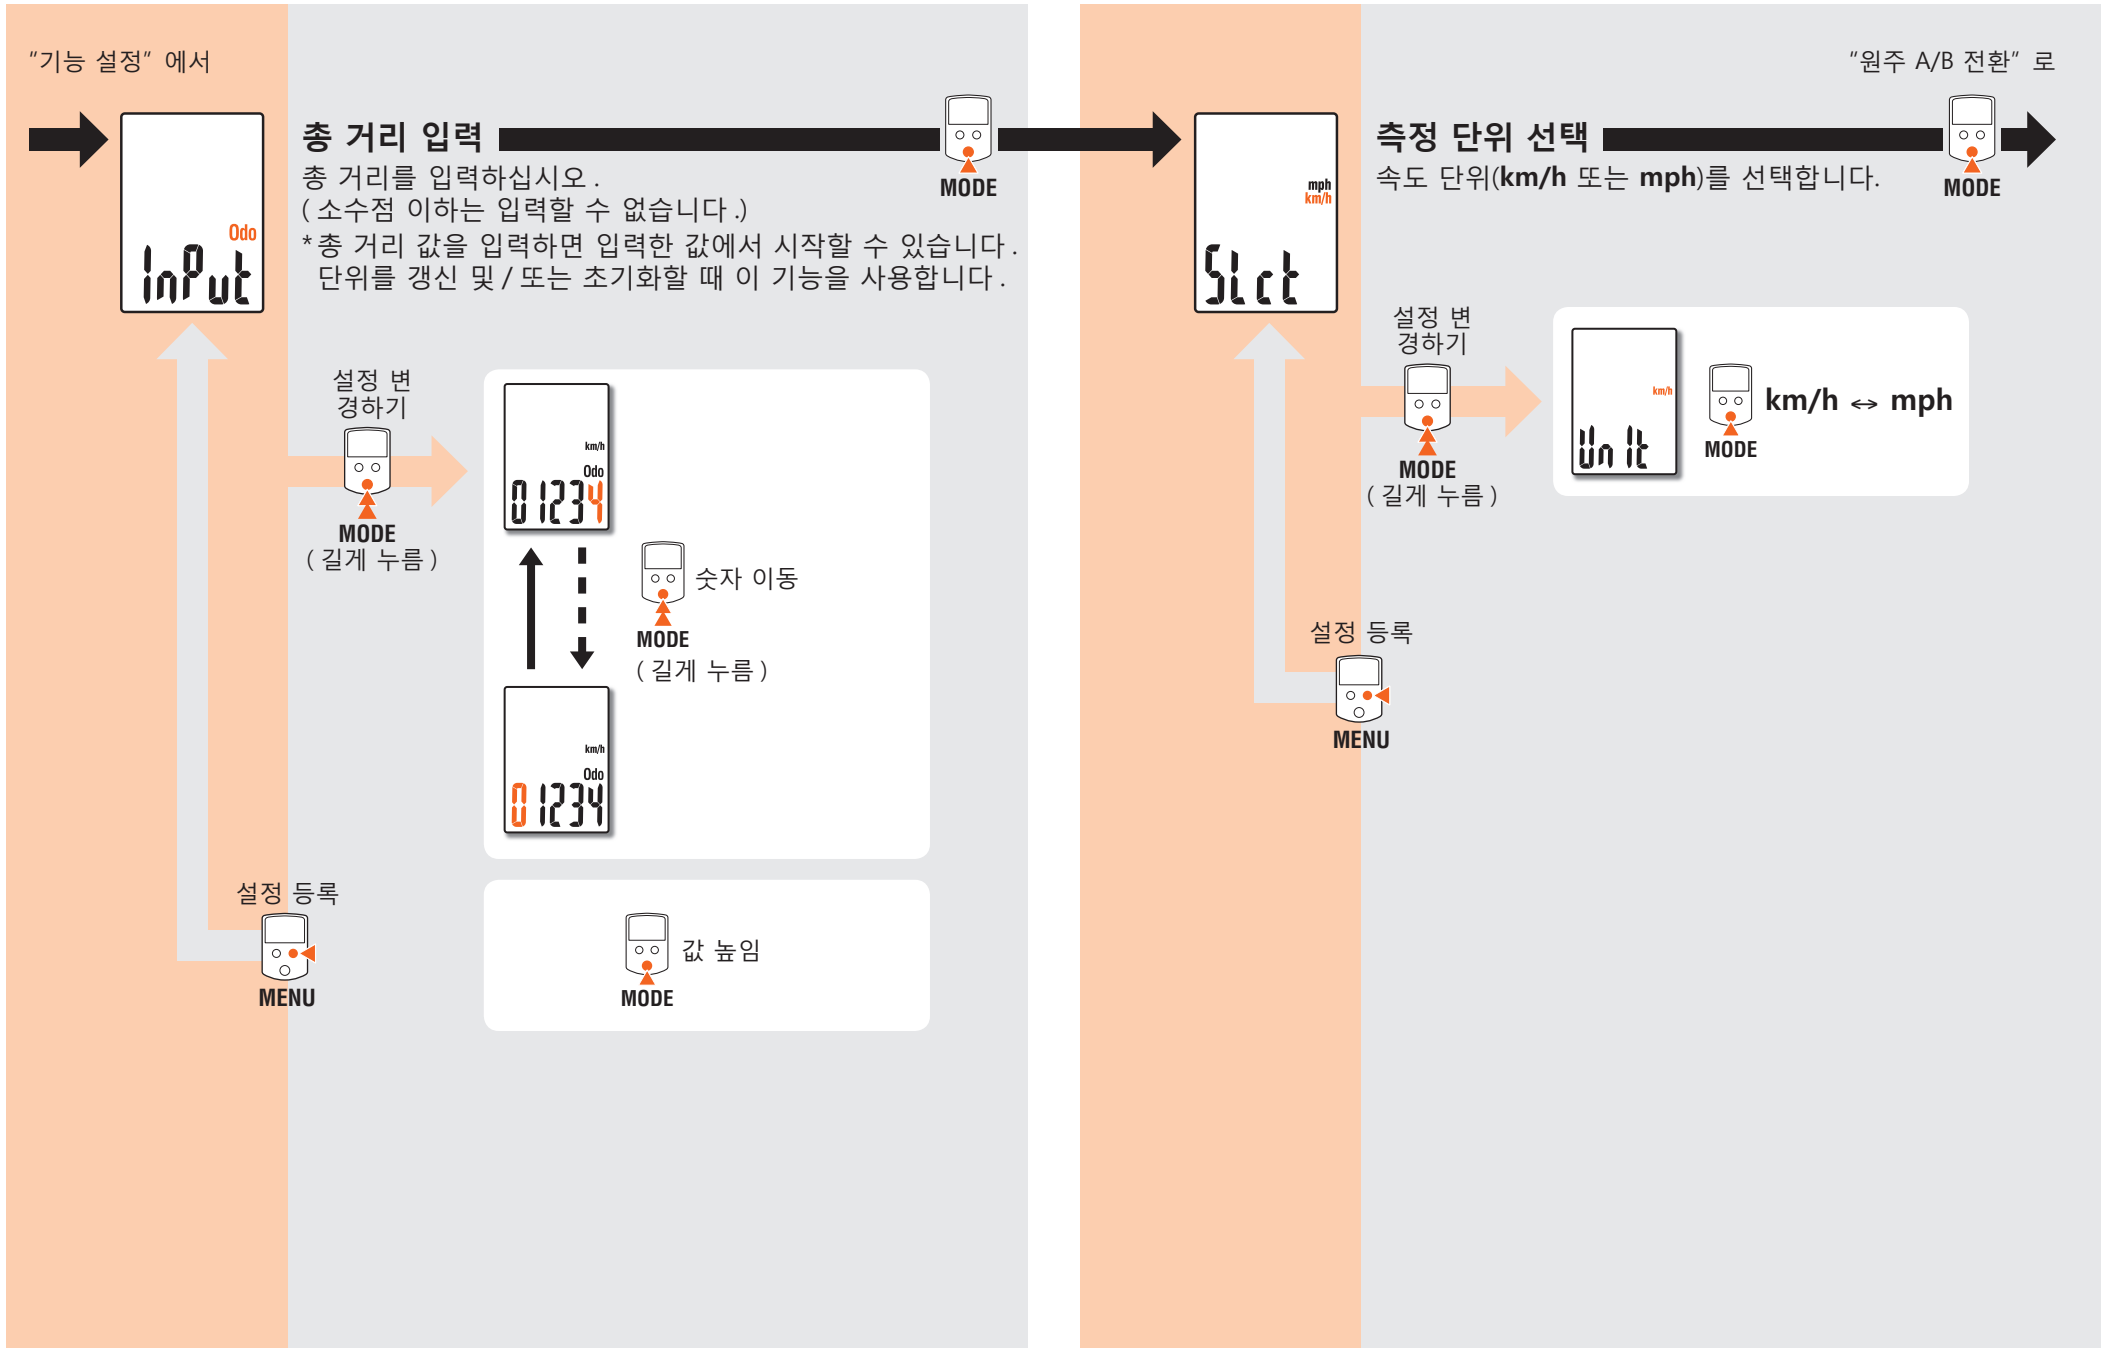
"기능 설정" 에서

Odo
InPut

총 거리 입력

MODE

총 거리를 입력하십시오.
(소수점 이하는 입력할 수 없습니다.)
*총 거리 값을 입력하면 입력한 값에서 시작할 수 있습니다. 단위를 갱신 및/또는 초기화할 때 이 기능을 사용합니다.

설정 변경하기

MODE
(길게 누름)

km/h
Odo
01234

숫자 이동

MODE
(길게 누름)

km/h
Odo
01234

설정 등록

MENU

값 높임

MODE

mph
km/h
SLct

측정 단위 선택

"원주 A/B 전환" 로

MODE

속도 단위(km/h 또는 mph)를 선택합니다.

설정 변경하기

MODE
(길게 누름)

km/h
Unit

MODE

km/h ↔ mph

설정 등록

MENU